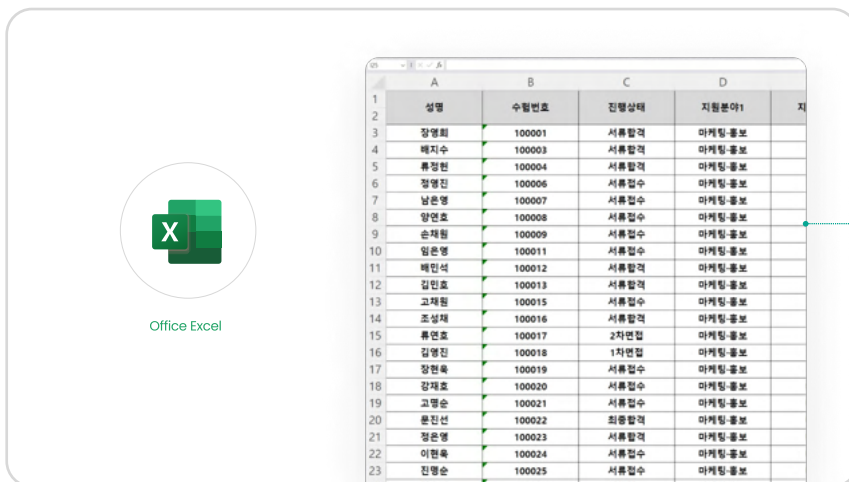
Office Excel

| | A | B | C | D |
|---|---|---|---|---|
| 1-2 | 성명 | 수험번호 | 진행상태 | 지원분야1 |
| 3 | 장영희 | 100001 | 서류합격 | 마케팅-홍보 |
| 4 | 배지수 | 100003 | 서류합격 | 마케팅-홍보 |
| 5 | 류정현 | 100004 | 서류합격 | 마케팅-홍보 |
| 6 | 정영진 | 100006 | 서류접수 | 마케팅-홍보 |
| 7 | 남은영 | 100007 | 서류접수 | 마케팅-홍보 |
| 8 | 양연호 | 100008 | 서류접수 | 마케팅-홍보 |
| 9 | 손채원 | 100009 | 서류접수 | 마케팅-홍보 |
| 10 | 임은영 | 100011 | 서류접수 | 마케팅-홍보 |
| 11 | 배민석 | 100012 | 서류합격 | 마케팅-홍보 |
| 12 | 김민호 | 100013 | 서류합격 | 마케팅-홍보 |
| 13 | 고채원 | 100015 | 서류접수 | 마케팅-홍보 |
| 14 | 조성재 | 100016 | 서류합격 | 마케팅-홍보 |
| 15 | 류연호 | 100017 | 2차면접 | 마케팅-홍보 |
| 16 | 김영진 | 100018 | 1차면접 | 마케팅-홍보 |
| 17 | 장현욱 | 100019 | 서류접수 | 마케팅-홍보 |
| 18 | 강재호 | 100020 | 서류접수 | 마케팅-홍보 |
| 19 | 고명순 | 100021 | 서류접수 | 마케팅-홍보 |
| 20 | 문진선 | 100022 | 최종합격 | 마케팅-홍보 |
| 21 | 정은영 | 100023 | 서류합격 | 마케팅-홍보 |
| 22 | 이현욱 | 100024 | 서류접수 | 마케팅-홍보 |
| 23 | 진명순 | 100025 | 서류접수 | 마케팅-홍보 |